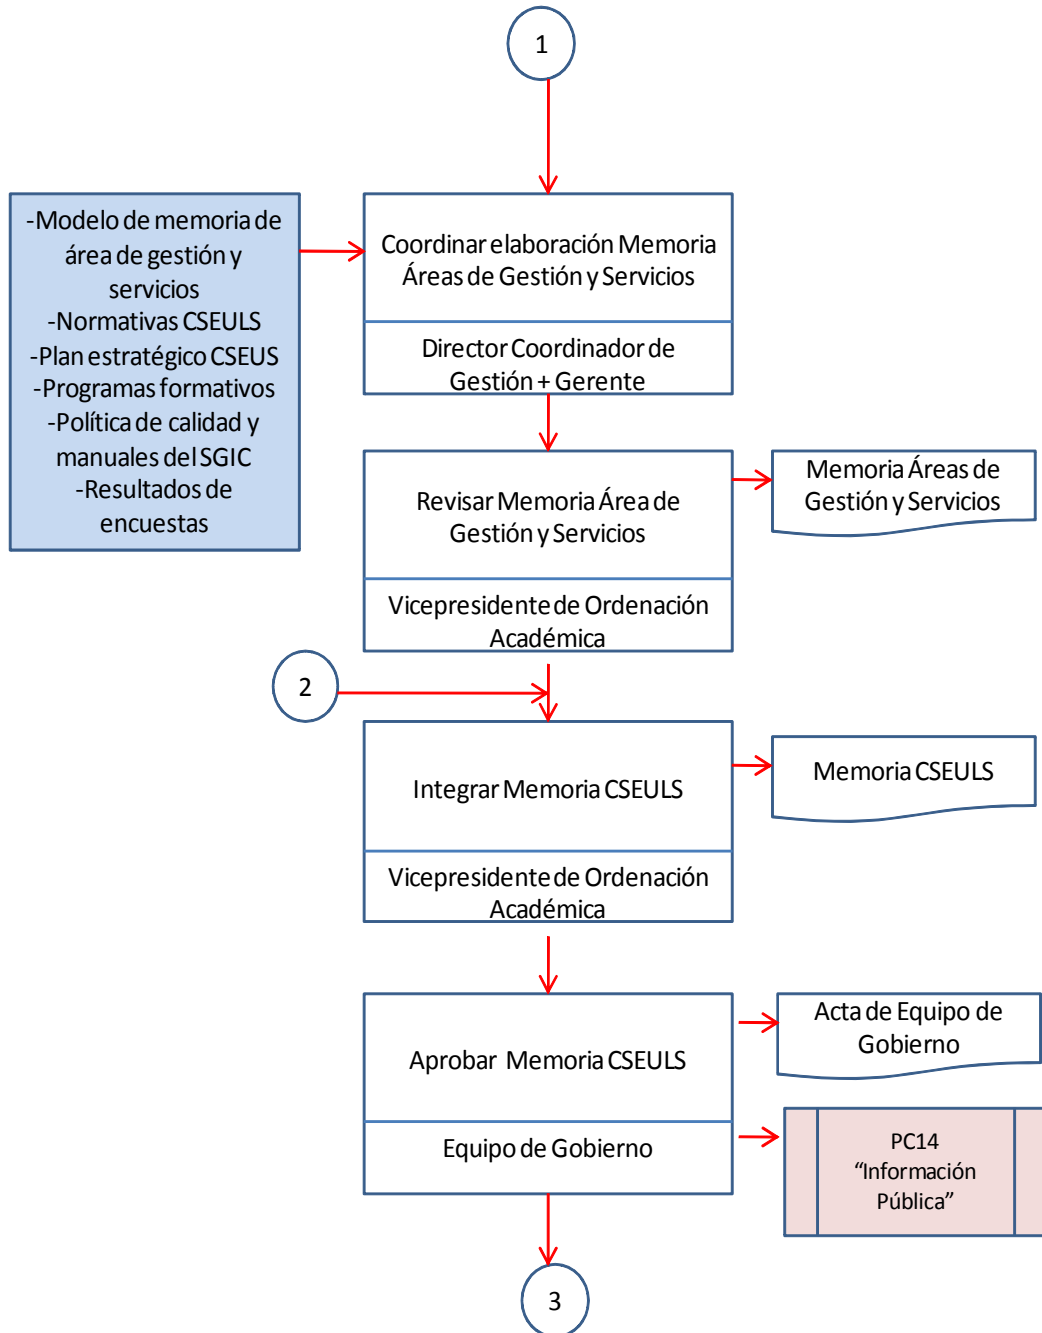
1

-Modelo de memoria de área de gestión y servicios
-Normativas CSEULS
-Plan estratégico CSEUS
-Programas formativos
-Política de calidad y manuales del SGIC
-Resultados de encuestas

Coordinar elaboración Memoria Áreas de Gestión y Servicios

Director Coordinador de Gestión + Gerente

Revisar Memoria Área de Gestión y Servicios

Vicepresidente de Ordenación Académica

Memoria Áreas de Gestión y Servicios

2

Integrar Memoria CSEULS

Vicepresidente de Ordenación Académica

Memoria CSEULS

Aprobar Memoria CSEULS

Equipo de Gobierno

Acta de Equipo de Gobierno

PC14 “Información Pública”

3